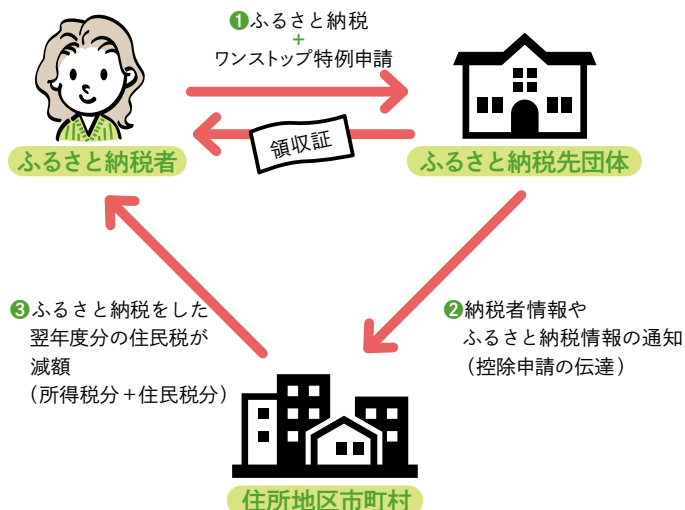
❶ふるさと納税
+
ワンストップ特例申請

ふるさと納税者

領収証

ふるさと納税先団体

❷納税者情報や
ふるさと納税情報の通知
（控除申請の伝達）

❸ふるさと納税をした
翌年度分の住民税が
減額
（所得税分＋住民税分）

住所地区市町村